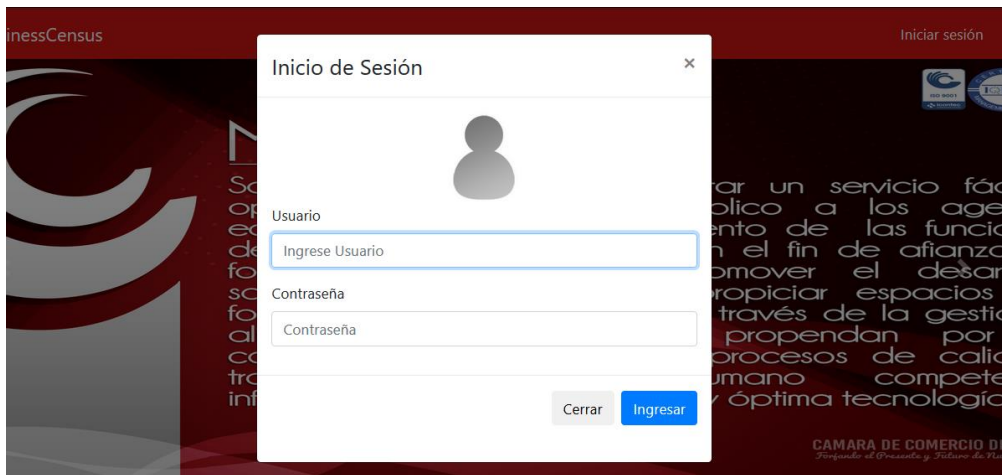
inessCensus

Iniciar sesión

Inicio de Sesión

×

Usuario

Ingrese Usuario

Contraseña

Contraseña

Cerrar

Ingresar

So
op
ec
de
fo
sc
fo
al
cc
tra
inf

ar un servicio fác
olico a los age
ento de las funcio
n el fin de afianzo
omover el desar
propiciar espacios
través de la gestió
propendan por
procesos de calic
umano compete
y óptima tecnológ

CAMARA DE COMERCIO D
Forjando el Presente y Futuro de N